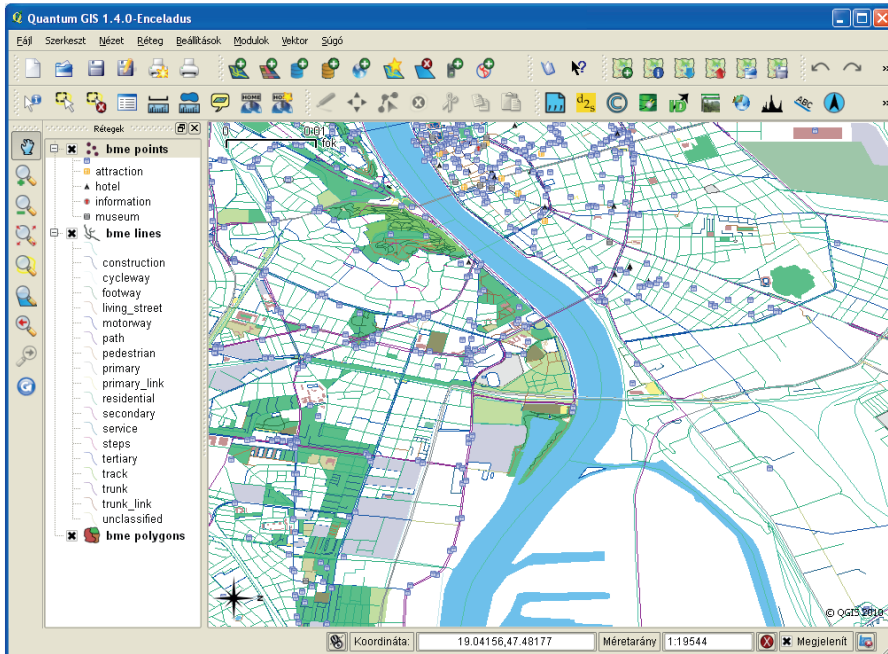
Quantum GIS 1.4.0-Enceladus

Fájl Szerkeszt Nézet Réteg Beállítások Modulok Vektor Súgó

Rétegek

bme points
attraction
hotel
information
museum
bme lines
construction
cycleway
footway
living_street
motorway
path
pedestrian
primary
primary_link
residential
secondary
service
steps
tertiary
track
trunk
trunk_link
unclassified
bme polygons

0 0.01
fok

© QGIS 2010

Koordináta: 19.04156,47.48177 Méretarány 1:19544 Megjelenít